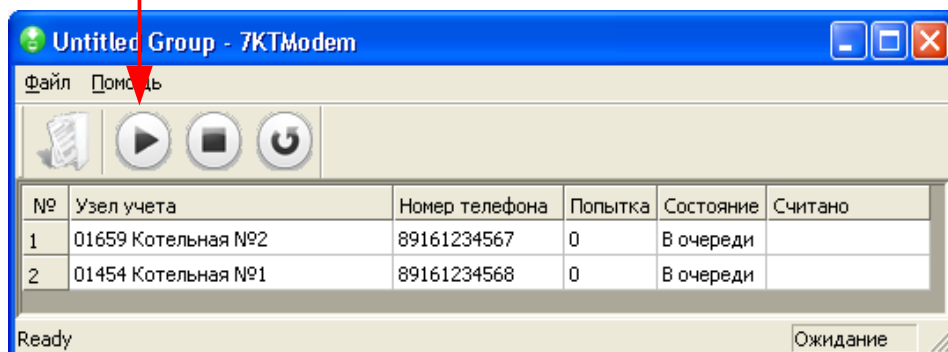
Untitled Group - 7KTModem

Файл Помощь

| № | Узел учета | Номер телефона | Попытка | Состояние | Считано |
|---|---|---|---|---|---|
| 1 | 01659 Котельная №2 | 89161234567 | 0 | В очереди | |
| 2 | 01454 Котельная №1 | 89161234568 | 0 | В очереди | |

Ready

Ожидание